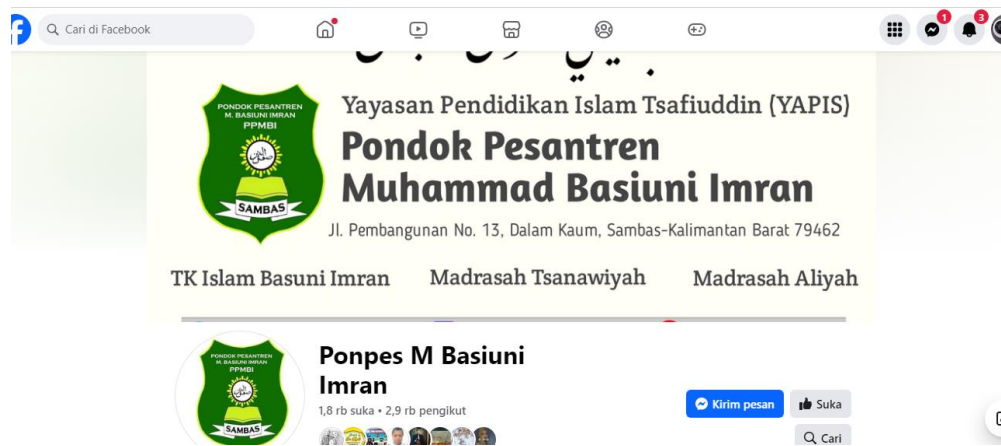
Cari di Facebook

1

3

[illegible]

PONDOK PESANTREN M. BASIUNI IMRAN PPMBI

SAMBAS

Yayasan Pendidikan Islam Tsafiuddin (YAPIS)

Pondok Pesantren Muhammad Basiuni Imran

Jl. Pembangunan No. 13, Dalam Kaum, Sambas-Kalimantan Barat 79462

TK Islam Basuni Imran

Madrasah Tsanawiyah

Madrasah Aliyah

PONDOK PESANTREN M. BASIUNI IMRAN PPMBI

SAMBAS

Ponpes M Basiuni Imran

1,8 rb suka • 2,9 rb pengikut

Kirim pesan

Suka

Cari